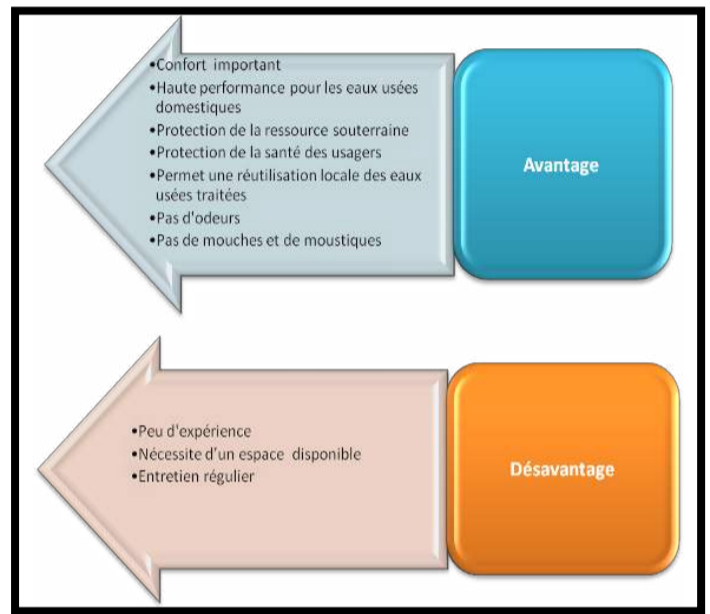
•Confort important
•Haute performance pour les eaux usées domestiques
•Protection de la ressource souterraine
•Protection de la santé des usagers
•Permet une réutilisation locale des eaux usées traitées
•Pas d'odeurs
•Pas de mouches et de moustiques

Avantage

•Peu d'expérience
•Nécessite d'un espace disponible
•Entretien régulier

Désavantage